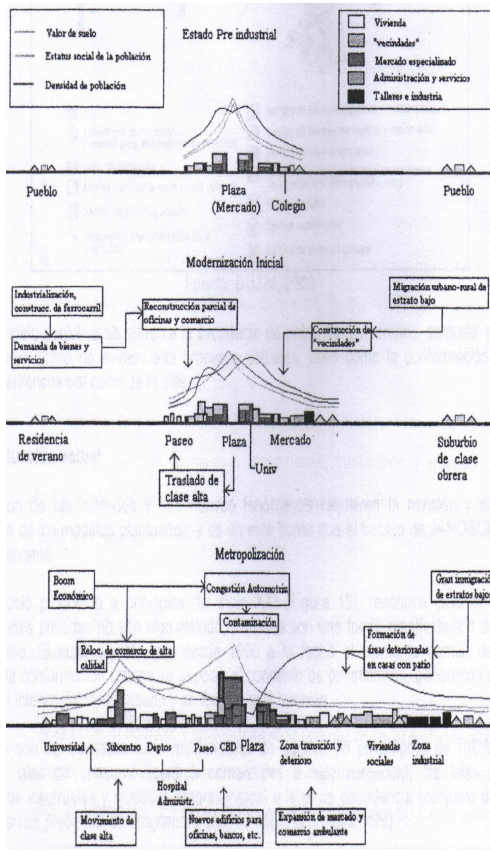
Valor de suelo
Estatus social de la población
Densidad de población

Estado Pre industrial

Vivienda
"vecindades"
Mercado especializado
Administración y servicios
Talleres e industria

Pueblo
Plaza (Mercado)
Colegio
Pueblo

Modernización Inicial

Industrialización, construc. de ferrocarril
Demanda de bienes y servicios
Reconstrucción parcial de oficinas y comercio
Construcción de "vecindades"
Migración urbano-rural de estrato bajo

Residencia de verano
Paseo
Plaza
Mercado
Univ
Traslado de clase alta
Suburbio de clase obrera

Metropolización

Boom Económico
Congestión Automotriz
Contaminación
Gran inmigración de estratos bajos
Reloc. de comercio de alta calidad
Formación de áreas deterioradas en casas con patio

Universidad
Subcentro
Deptos
Hospital Administr.
Paseo
CBD
Plaza
Zona transición y deterioro
Viviendas sociales
Zona industrial

Movimiento de clase alta
Nuevos edificios para oficinas, bancos, etc.
Expansión de mercado y comercio ambulante